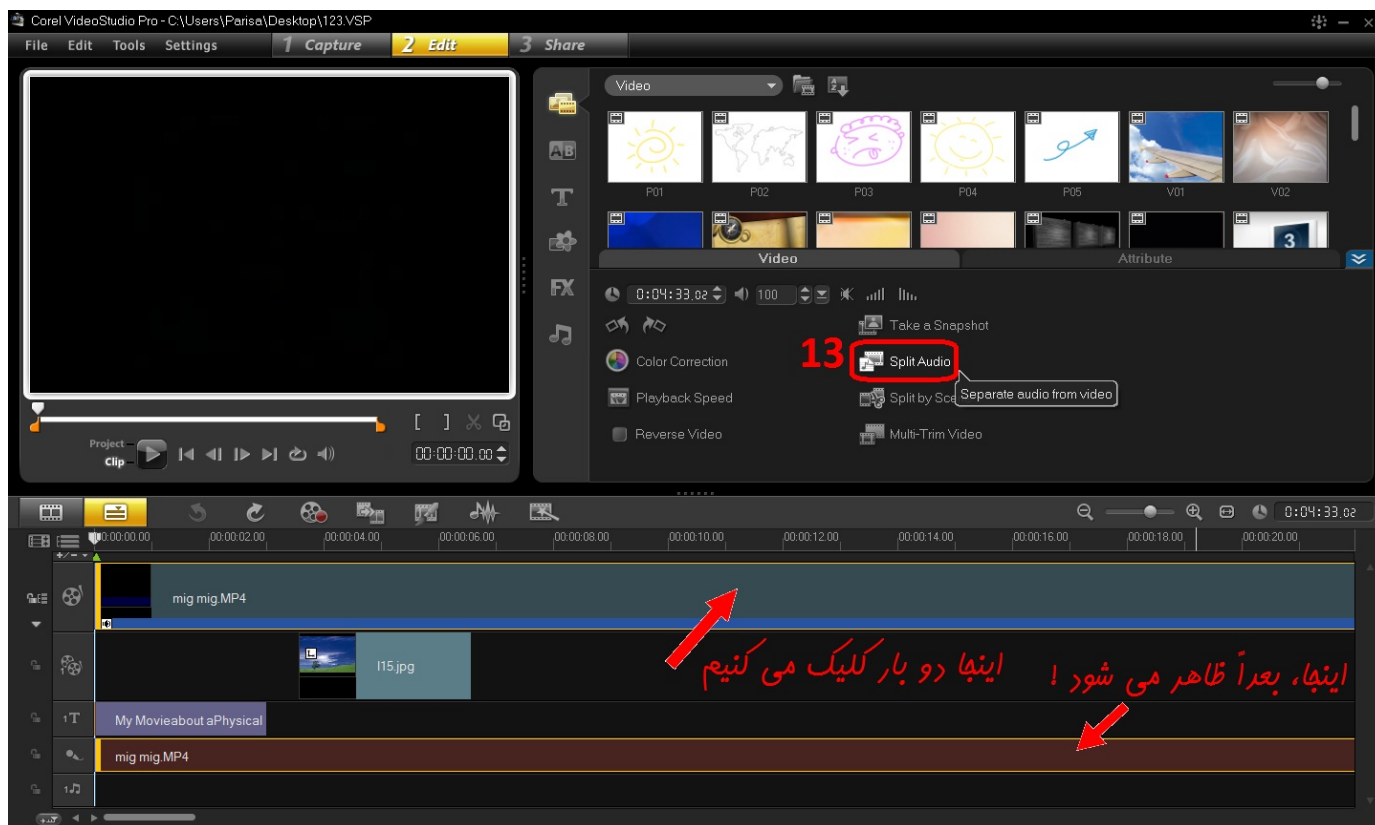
Corel VideoStudio Pro - C:\Users\Parisa\Desktop\123.VSP

File Edit Tools Settings 1 Capture 2 Edit 3 Share

Video

P01 P02 P03 P04 P05 V01 V02

Video Attribute

0:04:33.02 100

Take a Snapshot

Color Correction

13 Split Audio

Separate audio from video

Playback Speed

Split by Sce

Reverse Video

Multi-Trim Video

Project
Clip

00:00:00.00

0:04:33.02

00:00:00.00 00:00:02.00 00:00:04.00 00:00:06.00 00:00:08.00 00:00:10.00 00:00:12.00 00:00:14.00 00:00:16.00 00:00:18.00 00:00:20.00

mig mig.MP4

I15.jpg

اینجا دو بار کلیک می کنیم

اینجا، بعداً ظاهر می شود !

My Movieabout aPhysical

mig mig.MP4